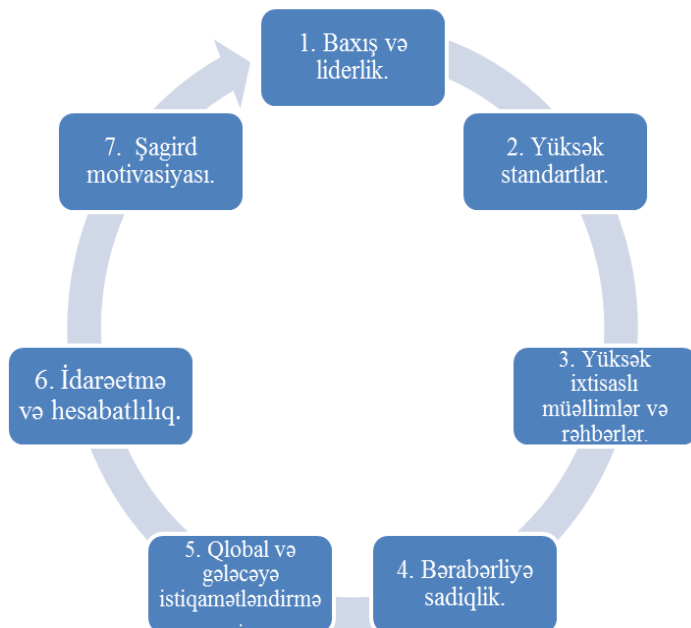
1. Baxış və liderlik.

2. Yüksək standartlar.

3. Yüksək ixtisaslı müəllimlər və rəhbərlər.

4. Bərabərliyə sadiqlik.

5. Qlobal və gələcəyə istiqamətləndirmə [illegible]

6. İdarəetmə və hesabatlılıq.

7. Şagird motivasiyası.